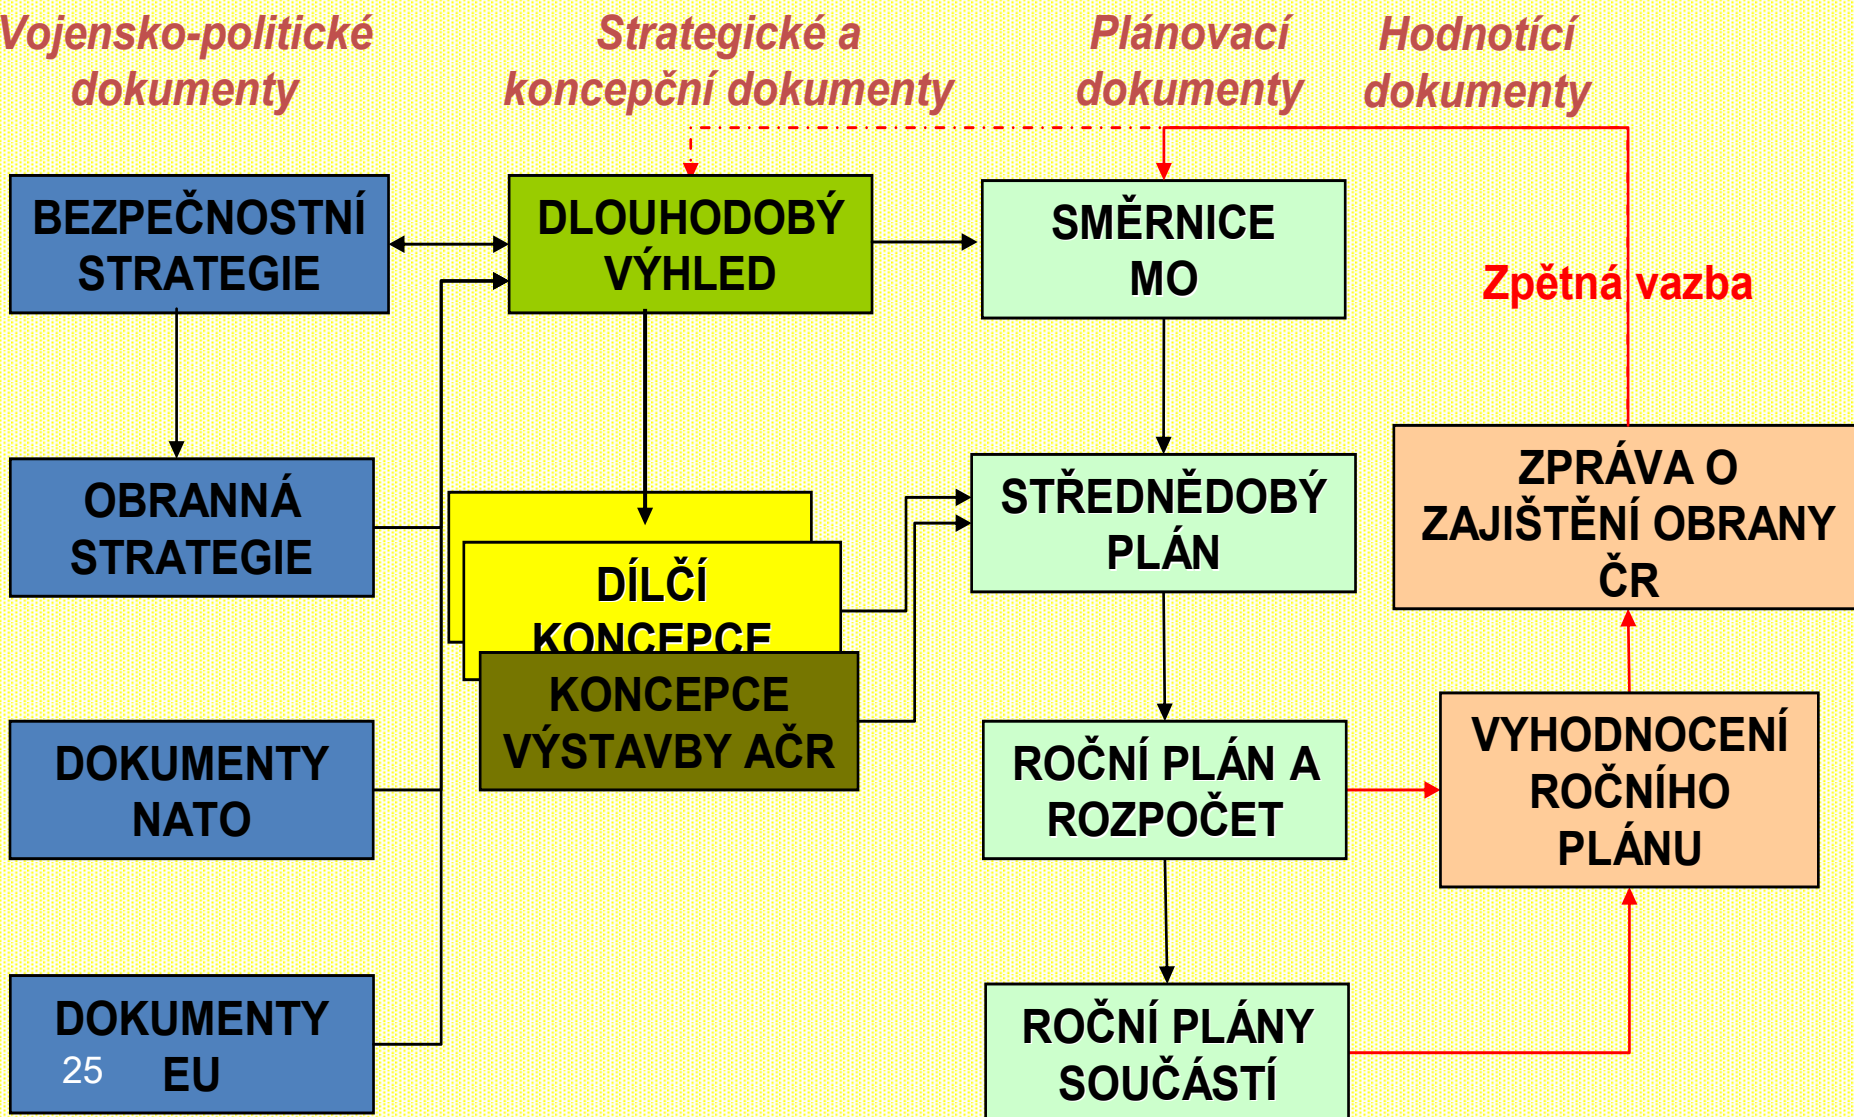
Vojensko-politické dokumenty

Strategické a koncepční dokumenty

Plánovací dokumenty

Hodnotící dokumenty

BEZPEČNOSTNÍ STRATEGIE

DLOUHODOBÝ VÝHLED

SMĚRNICE MO

Zpětná vazba

OBRANNÁ STRATEGIE

DÍLČÍ KONCEPCE

KONCEPCE VÝSTAVBY AČR

STŘEDNĚDOBÝ PLÁN

ZPRÁVA O ZAJIŠTĚNÍ OBRANY ČR

DOKUMENTY NATO

ROČNÍ PLÁN A ROZPOČET

VYHODNOCENÍ ROČNÍHO PLÁNU

DOKUMENTY EU

25

ROČNÍ PLÁNY SOUČÁSTÍ